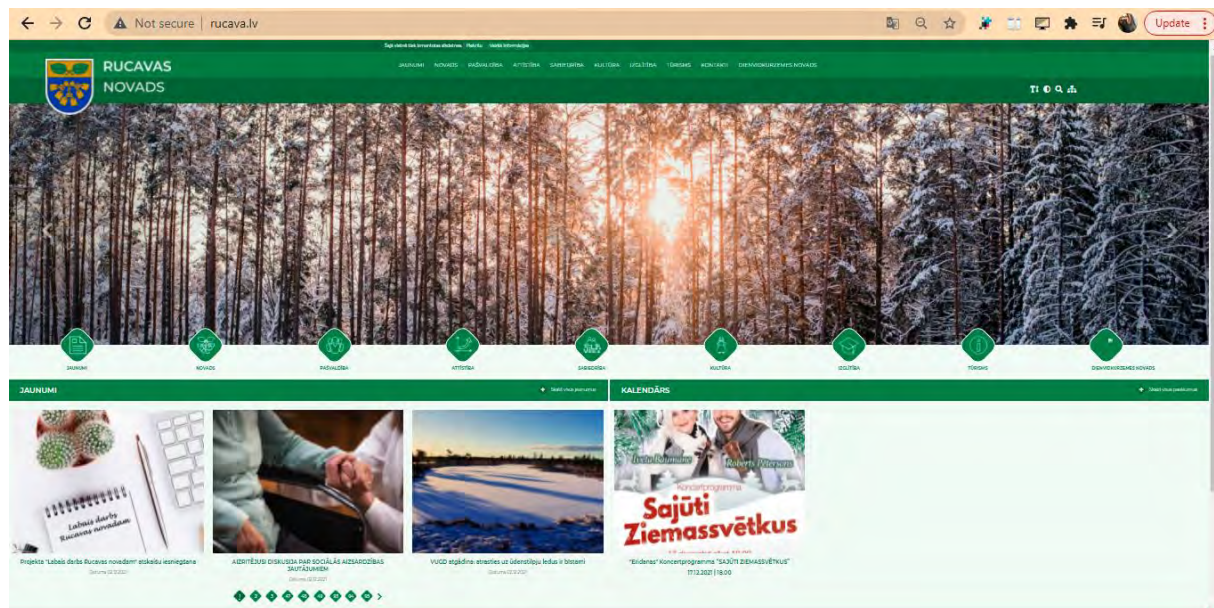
Not secure | rucava.lv

Update

Šajā vietnē tiek izmantotas sīkdatnes. Piekrītu Vairāk informācijas

RUCAVAS NOVADS

JAUNUMI NOVADS PAŠVALDĪBA ATTĪSTĪBA SABIEDRĪBA KULTŪRA IZGLĪTĪBA TŪRISMS KONTAKTI DIENVIDKURZEMES NOVADS

JAUNUMI NOVADS PAŠVALDĪBA ATTĪSTĪBA SABIEDRĪBA KULTŪRA IZGLĪTĪBA TŪRISMS DIENVIDKURZEMES NOVADS

JAUNUMI

Skatīt visus jaunumus

KALENDĀRS

Skatīt visus pasākumus

Labais darbs Rucavas novadam

Projekta "Labais darbs Rucavas novadam" atskaišu iesniegšana
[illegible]

AIZRITĒJUSI DISKUSIJA PAR SOCIĀLĀS AIZSARDZĪBAS JAUTĀJUMIEM
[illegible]

VUGD atgādina: atrasties uz ūdenstilpju ledus ir bīstami
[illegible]

Ivita Baumane Roberts Pētersons Koncertprogramma Sajūti Ziemassvētkus

"Ertdenas" Koncertprogramma "SAJŪTI ZIEMASSVĒTKUS"
17.12.2021 | 19:00

1 2 3 4 5 6 7 8 9 10 >